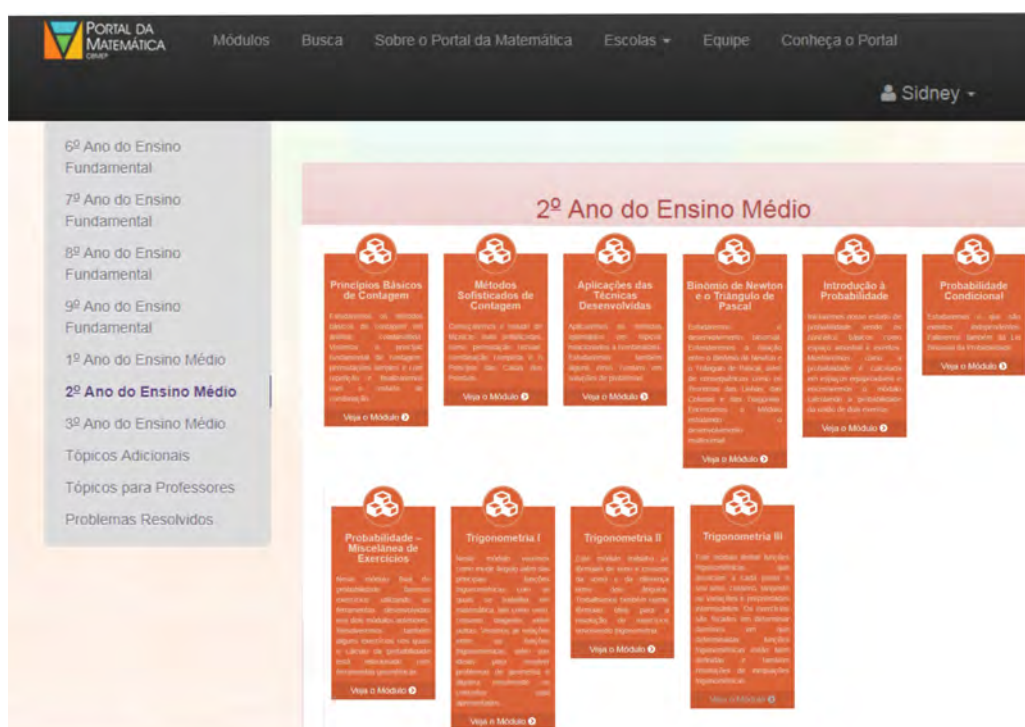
PORTAL DA MATEMÁTICA OBMEP

Módulos Busca Sobre o Portal da Matemática Escolas ▾ Equipe Conheça o Portal

Sidney ▾

6º Ano do Ensino Fundamental
7º Ano do Ensino Fundamental
8º Ano do Ensino Fundamental
9º Ano do Ensino Fundamental
1º Ano do Ensino Médio
2º Ano do Ensino Médio
3º Ano do Ensino Médio
Tópicos Adicionais
Tópicos para Professores
Problemas Resolvidos

2º Ano do Ensino Médio

Princípios Básicos de Contagem
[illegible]
Veja o Módulo

Métodos Sofisticados de Contagem
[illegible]
Veja o Módulo

Aplicações das Técnicas Desenvolvidas
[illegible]
Veja o Módulo

Binômio de Newton e o Triângulo de Pascal
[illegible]
Veja o Módulo

Introdução à Probabilidade
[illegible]
Veja o Módulo

Probabilidade Condicional
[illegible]
Veja o Módulo

Probabilidade – Miscelânea de Exercícios
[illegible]
Veja o Módulo

Trigonometria I
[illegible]
Veja o Módulo

Trigonometria II
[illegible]
Veja o Módulo

Trigonometria III
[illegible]
Veja o Módulo